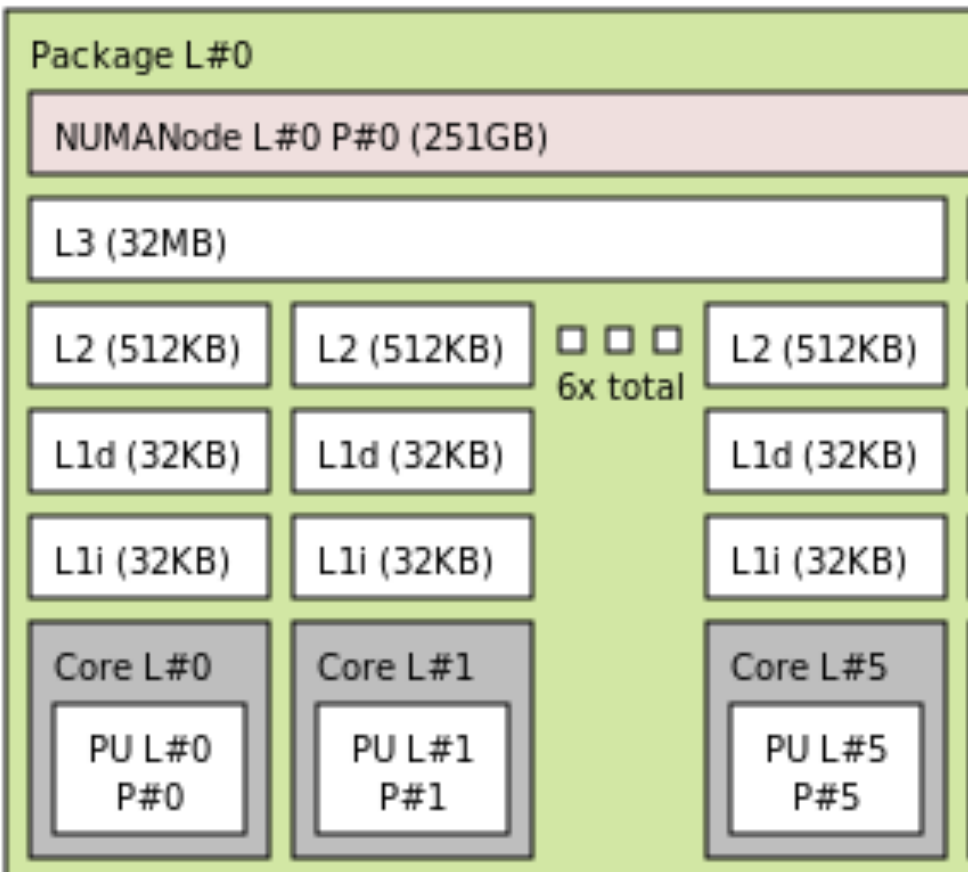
Package L#0

NUMANode L#0 P#0 (251GB)

L3 (32MB)

L2 (512KB)

L2 (512KB)

6x total

L2 (512KB)

L1d (32KB)

L1d (32KB)

L1d (32KB)

L1i (32KB)

L1i (32KB)

L1i (32KB)

Core L#0

PU L#0
P#0

Core L#1

PU L#1
P#1

Core L#5

PU L#5
P#5